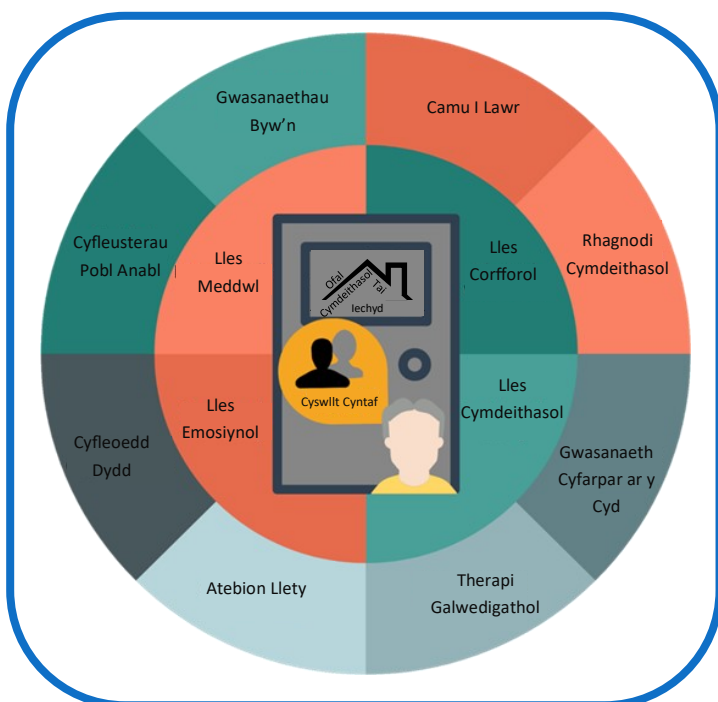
Gwasanaethau Byw'n

Camu I Lawr

Cyfleusterau Pobl Anabl

Rhagnodi Cymdeithasol

Lles Meddwl

Lles Corfforol

Gofal Cymdeithasol Tai Iechyd

Cyswllt Cyntaf

Lles Emosiynol

Lles Cymdeithasol

Cyfleoedd Dydd

Gwasanaeth Cyfarpar ar y Cyd

Atebion Llety

Therapi Galwedigathol